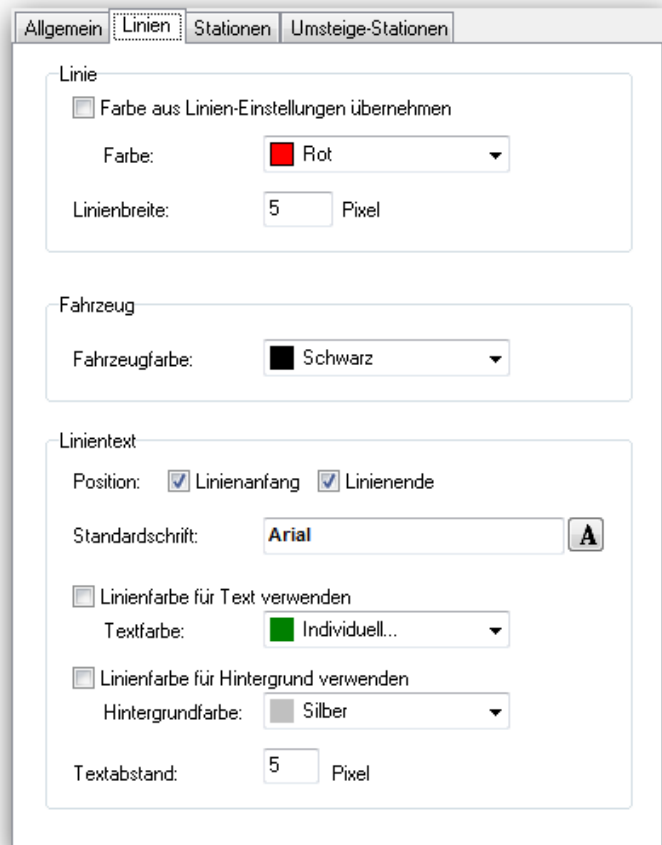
Allgemein Linien Stationen Umsteige-Stationen

Linie

Farbe aus Linien-Einstellungen übernehmen

Farbe: Rot

Linienbreite: 5 Pixel

Fahrzeug

Fahrzeugfarbe: Schwarz

Linientext

Position: Linienanfang Linienende

Standardschrift: Arial A

Linienfarbe für Text verwenden

Textfarbe: Individuell...

Linienfarbe für Hintergrund verwenden

Hintergrundfarbe: Silber

Textabstand: 5 Pixel